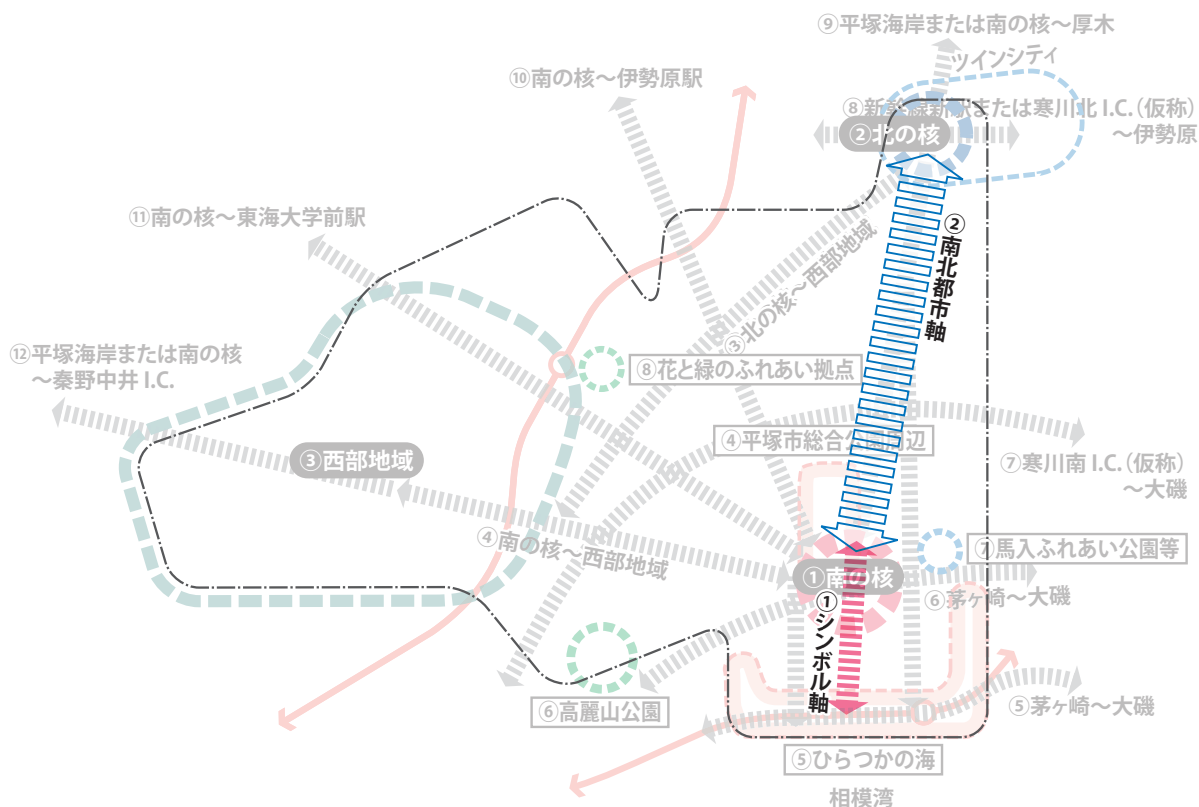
⑨平塚海岸または南の核～厚木
ツインシティ
⑩南の核～伊勢原駅
⑧新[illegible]または寒川北 I.C.（仮称）～伊勢原
②北の核
⑪南の核～東海大学前駅
②南北都市軸
③北の核～西部地域
⑫平塚海岸または南の核～秦野中井 I.C.
⑧花と緑のふれあい拠点
④平塚市総合公園周辺
③西部地域
⑦寒川南 I.C.（仮称）～大磯
④南の核～西部地域
⑦馬入ふれあい公園等
①南の核
①シンボル軸
⑥茅ヶ崎～大磯
⑥高麗山公園
⑤茅ヶ崎～大磯
⑤ひらつかの海
相模湾